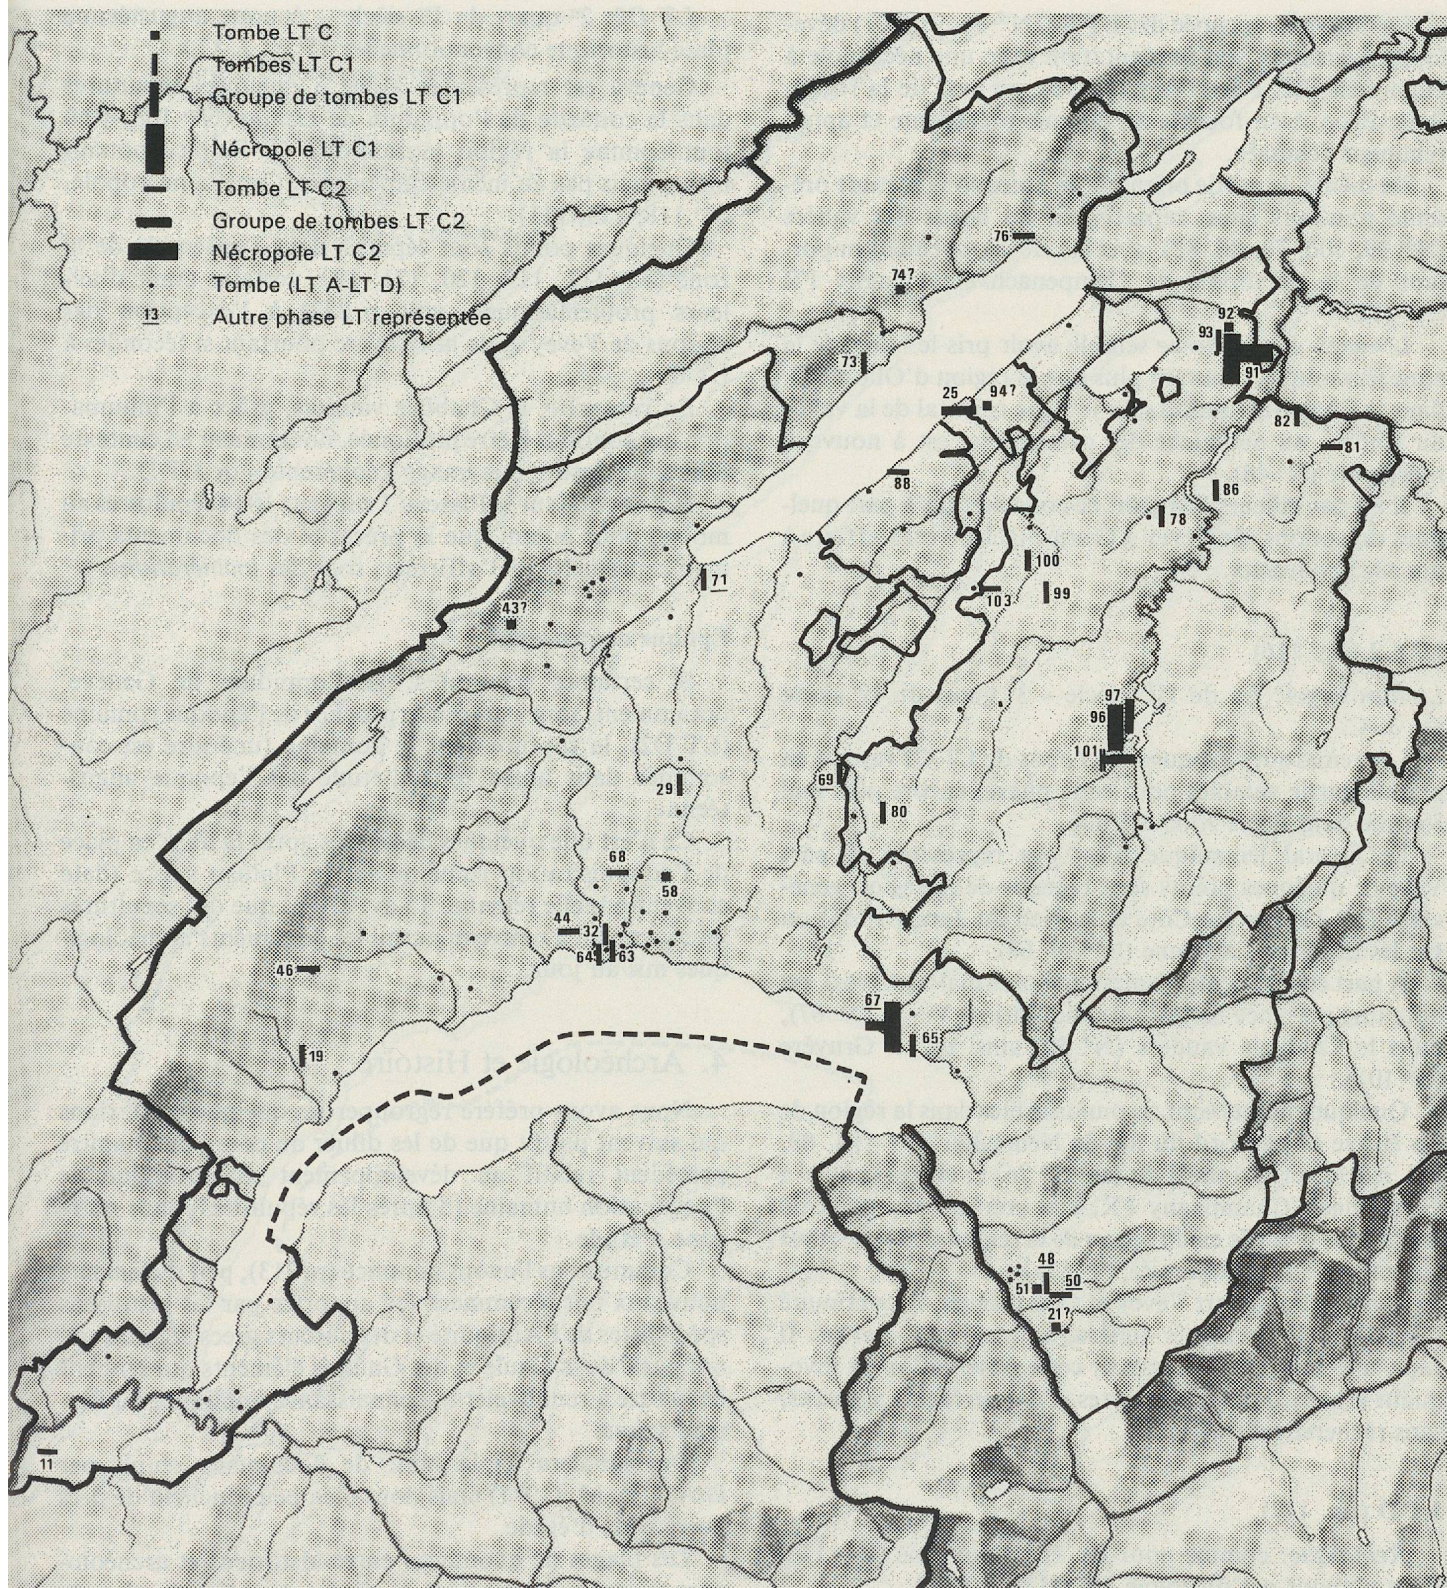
Tombe LT C
Tombes LT C1
Groupe de tombes LT C1
Nécropole LT C1
Tombe LT C2
Groupe de tombes LT C2
Nécropole LT C2
Tombe (LT A-LT D)
13 Autre phase LT représentée

76
74?
92
93
91
73
25
94?
82
81
88
86
78
43?
71
100
103
99
97
96
101
69
80
29
68
58
44
32
64
63
46
67
65
19
48
51
50
21?
11